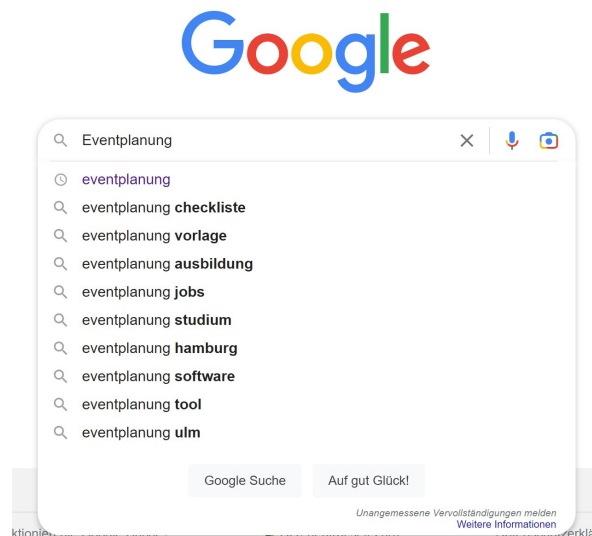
Google

Eventplanung

eventplanung
eventplanung **checkliste**
eventplanung **vorlage**
eventplanung **ausbildung**
eventplanung **jobs**
eventplanung **studium**
eventplanung **hamburg**
eventplanung **software**
eventplanung **tool**
eventplanung **ulm**

Google Suche
Auf gut Glück!

Unangemessene Vervollständigungen melden
Weitere Informationen

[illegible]